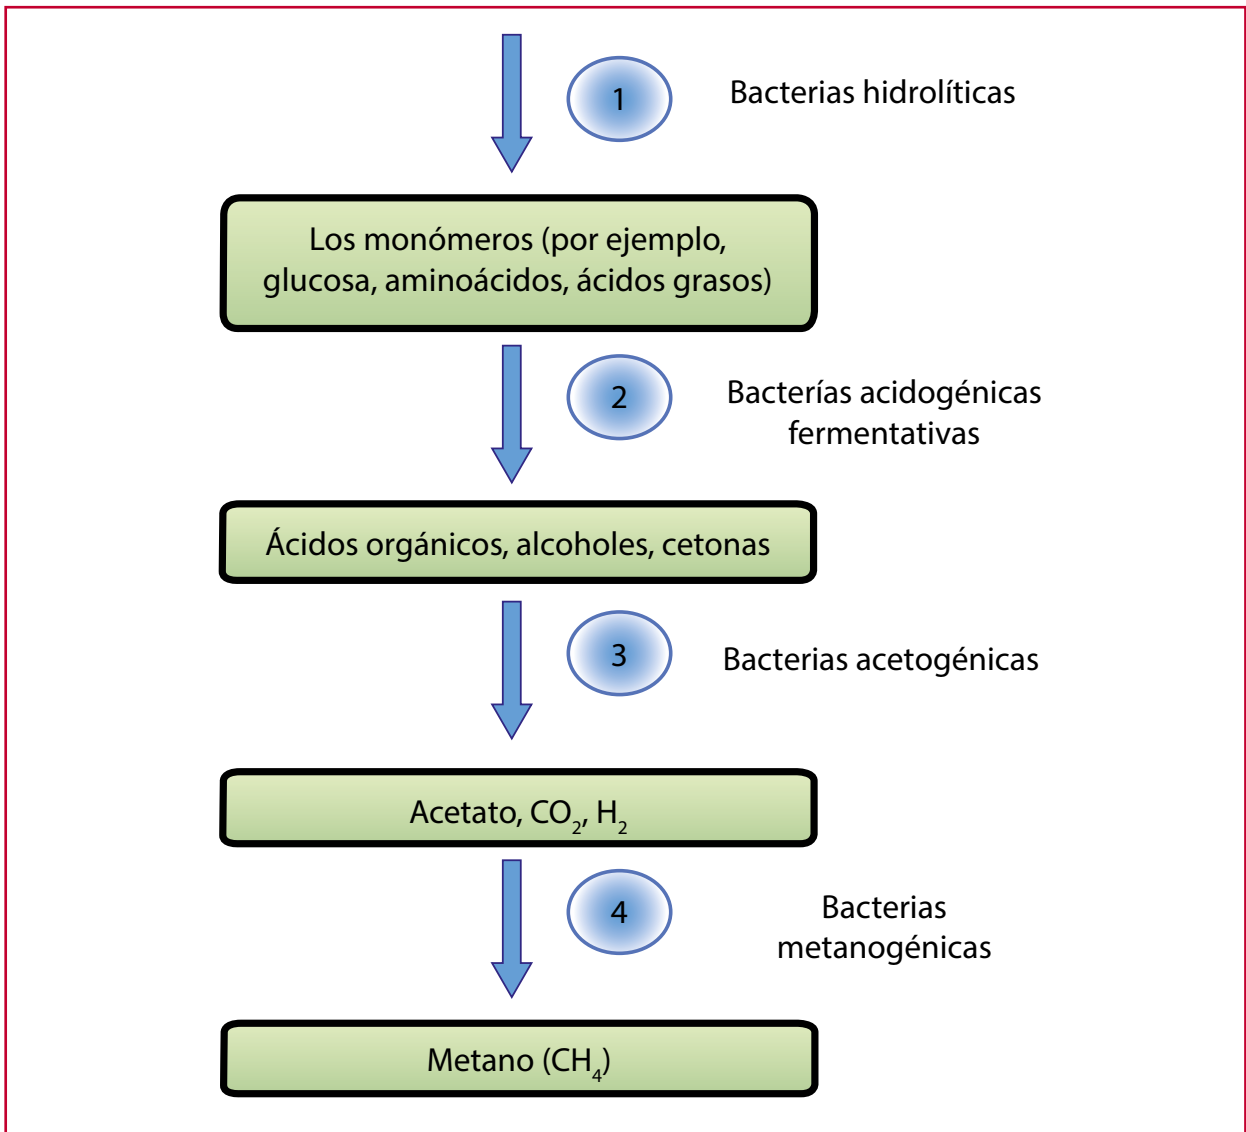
1

Bacterias hidrolíticas

Los monómeros (por ejemplo, glucosa, aminoácidos, ácidos grasos)

2

Bacterías acidogénicas fermentativas

Ácidos orgánicos, alcoholes, cetonas

3

Bacterias acetogénicas

Acetato, $CO_2$, $H_2$

4

Bacterias metanogénicas

Metano ($CH_4$)